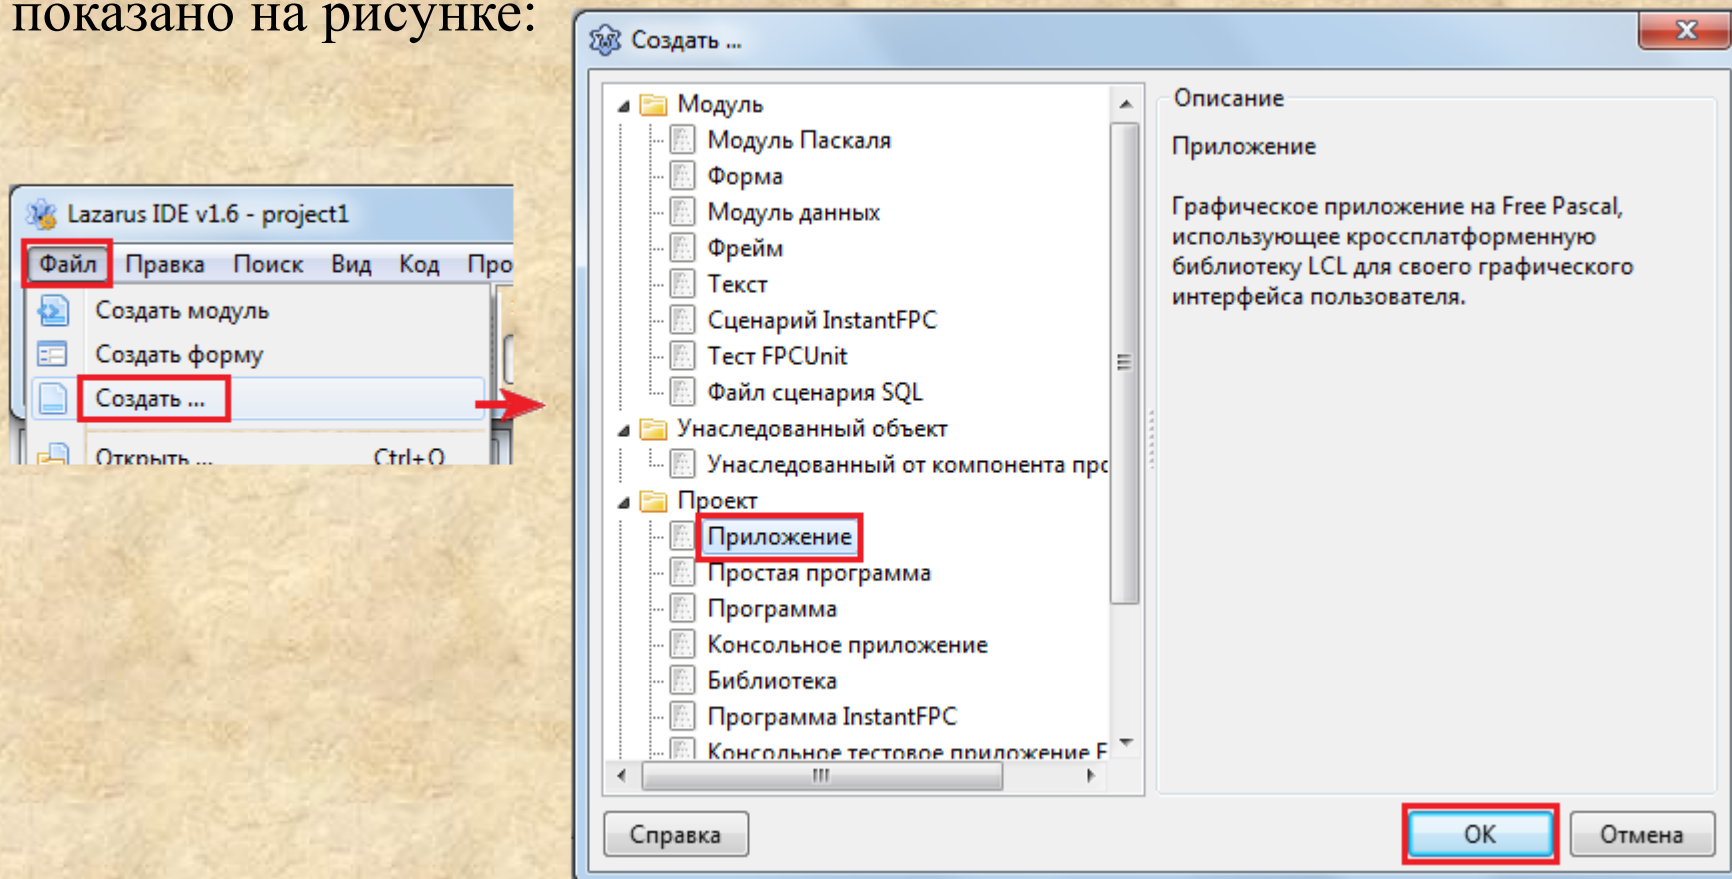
показано на рисунке:

Lazarus IDE v1.6 - project1

Файл Правка Поиск Вид Код Про

Создать модуль
Создать форму
Создать ...
Открыть ... Ctrl+O

Создать ...

Модуль
Модуль Паскаля
Форма
Модуль данных
Фрейм
Текст
Сценарий InstantFPC
Тест FPCUnit
Файл сценария SQL
Унаследованный объект
Унаследованный от компонента прс
Проект
Приложение
Простая программа
Программа
Консольное приложение
Библиотека
Программа InstantFPC
Консольное тестовое приложение F

Описание

Приложение

Графическое приложение на Free Pascal, использующее кроссплатформенную библиотеку LCL для своего графического интерфейса пользователя.

Справка
OK
Отмена